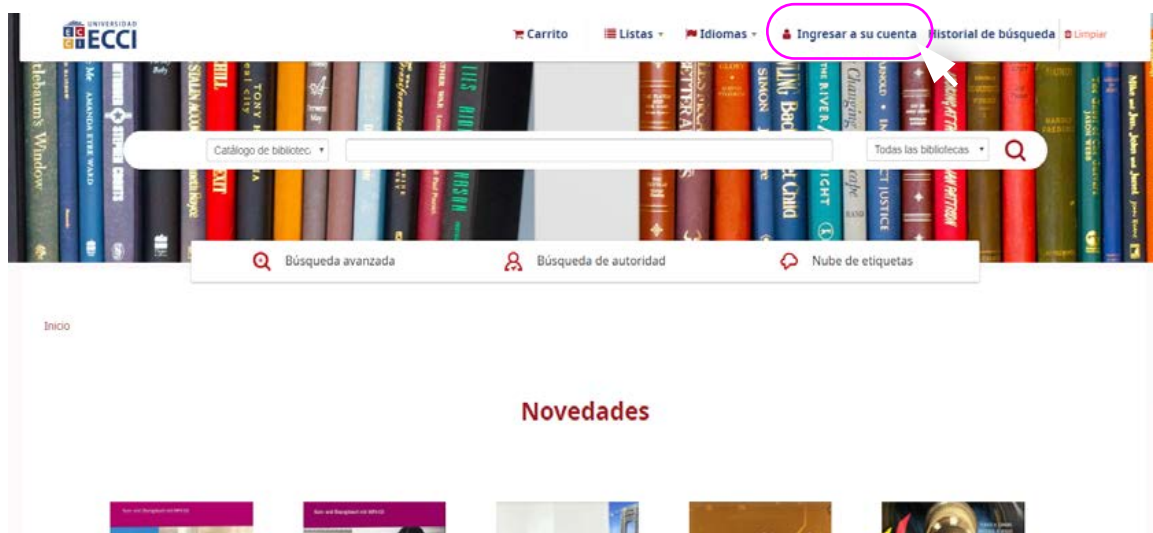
UNIVERSIDAD ECCI

Carrito | Listas | Idiomas | Ingresar a su cuenta | Historial de búsqueda | Limpiar

Catálogo de bibliotec | Todas las bibliotecas

Búsqueda avanzada | Búsqueda de autoridad | Nube de etiquetas

Inicio

Novedades